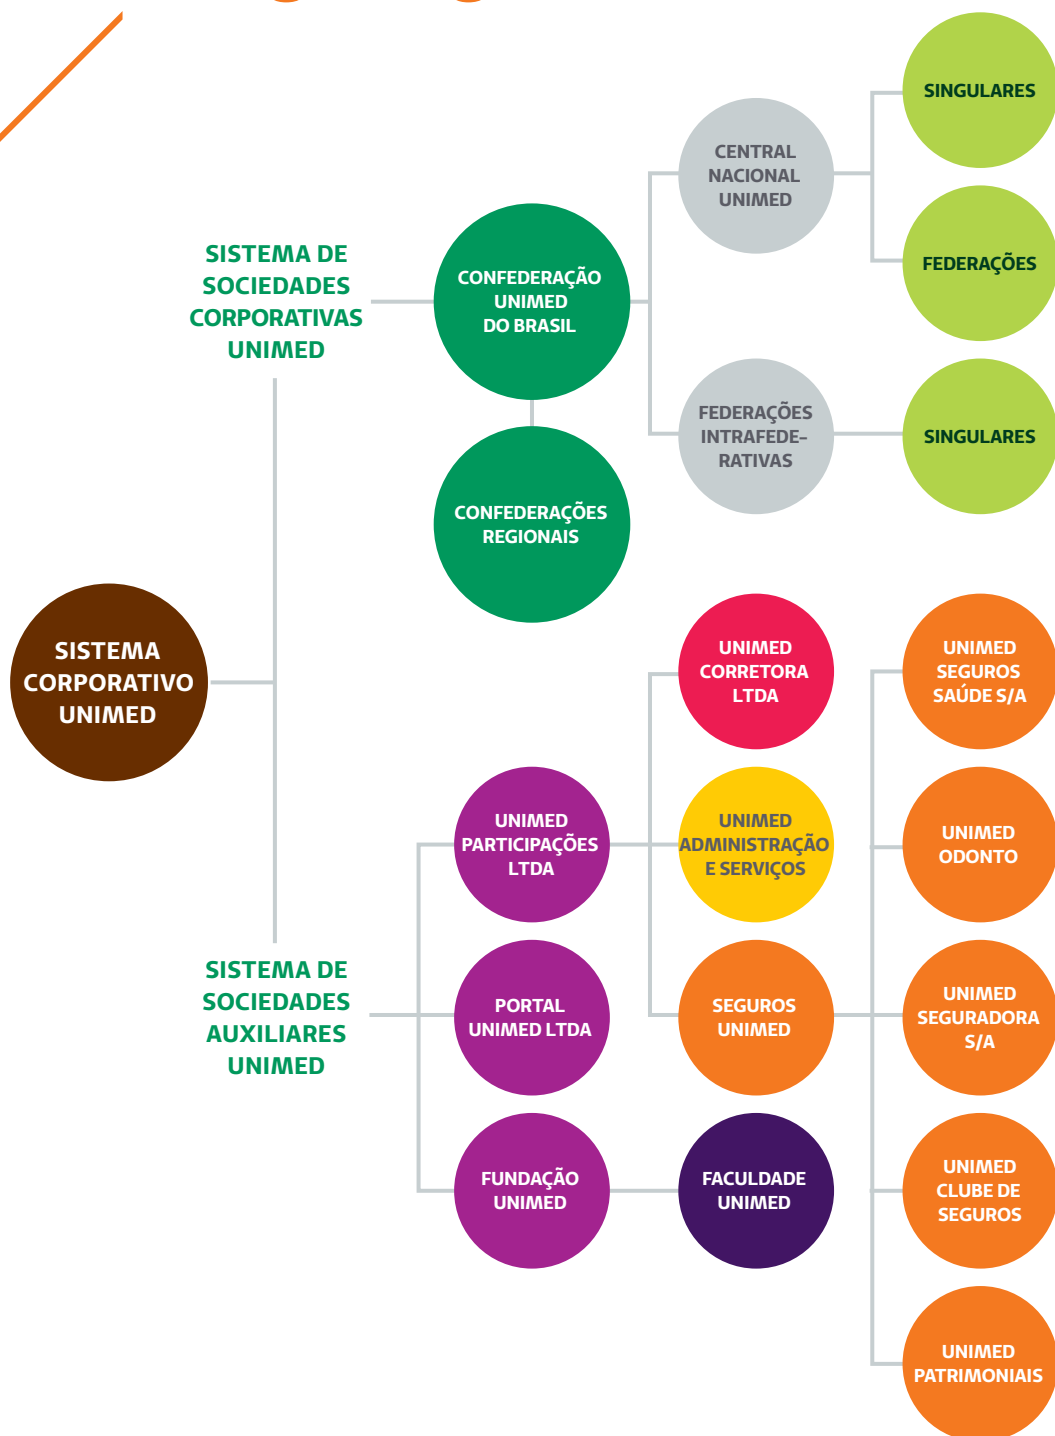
SISTEMA CORPORATIVO UNIMED

SISTEMA DE SOCIEDADES CORPORATIVAS UNIMED

CONFEDERAÇÃO UNIMED DO BRASIL

CONFEDERAÇÕES REGIONAIS

CENTRAL NACIONAL UNIMED

SINGULARES

FEDERAÇÕES

FEDERAÇÕES INTRAFEDERATIVAS

SINGULARES

SISTEMA DE SOCIEDADES AUXILIARES UNIMED

UNIMED PARTICIPAÇÕES LTDA

PORTAL UNIMED LTDA

FUNDAÇÃO UNIMED

UNIMED CORRETORA LTDA

UNIMED ADMINISTRAÇÃO E SERVIÇOS

SEGUROS UNIMED

FACULDADE UNIMED

UNIMED SEGUROS SAÚDE S/A

UNIMED ODONTO

UNIMED SEGURADORA S/A

UNIMED CLUBE DE SEGUROS

UNIMED PATRIMONIAIS